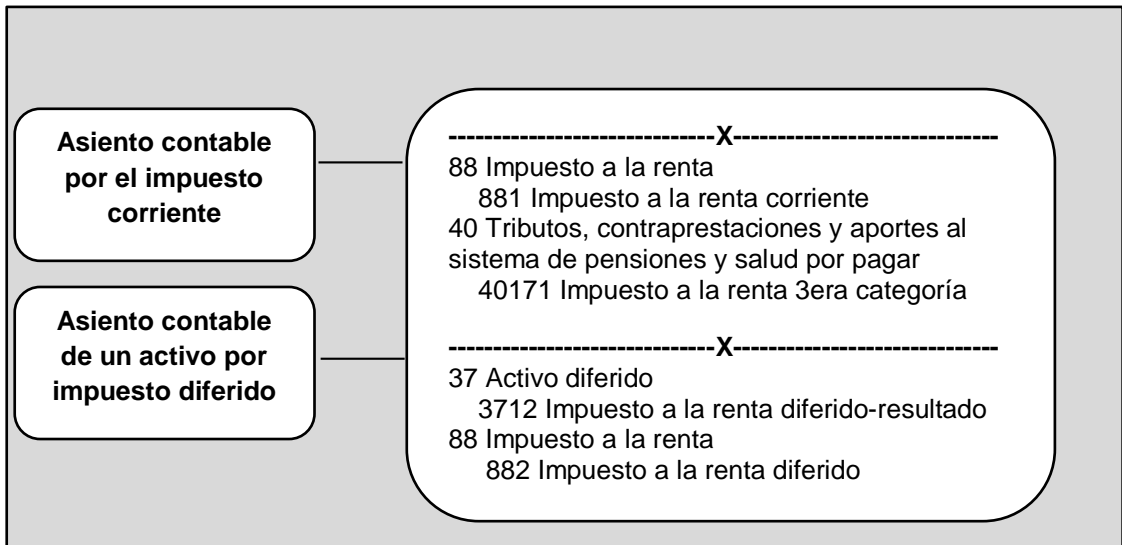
Asiento contable por el impuesto corriente

Asiento contable de un activo por impuesto diferido

------------------------------X------------------------------
88 Impuesto a la renta
881 Impuesto a la renta corriente
40 Tributos, contraprestaciones y aportes al sistema de pensiones y salud por pagar
40171 Impuesto a la renta 3era categoría

------------------------------X------------------------------
37 Activo diferido
3712 Impuesto a la renta diferido-resultado
88 Impuesto a la renta
882 Impuesto a la renta diferido